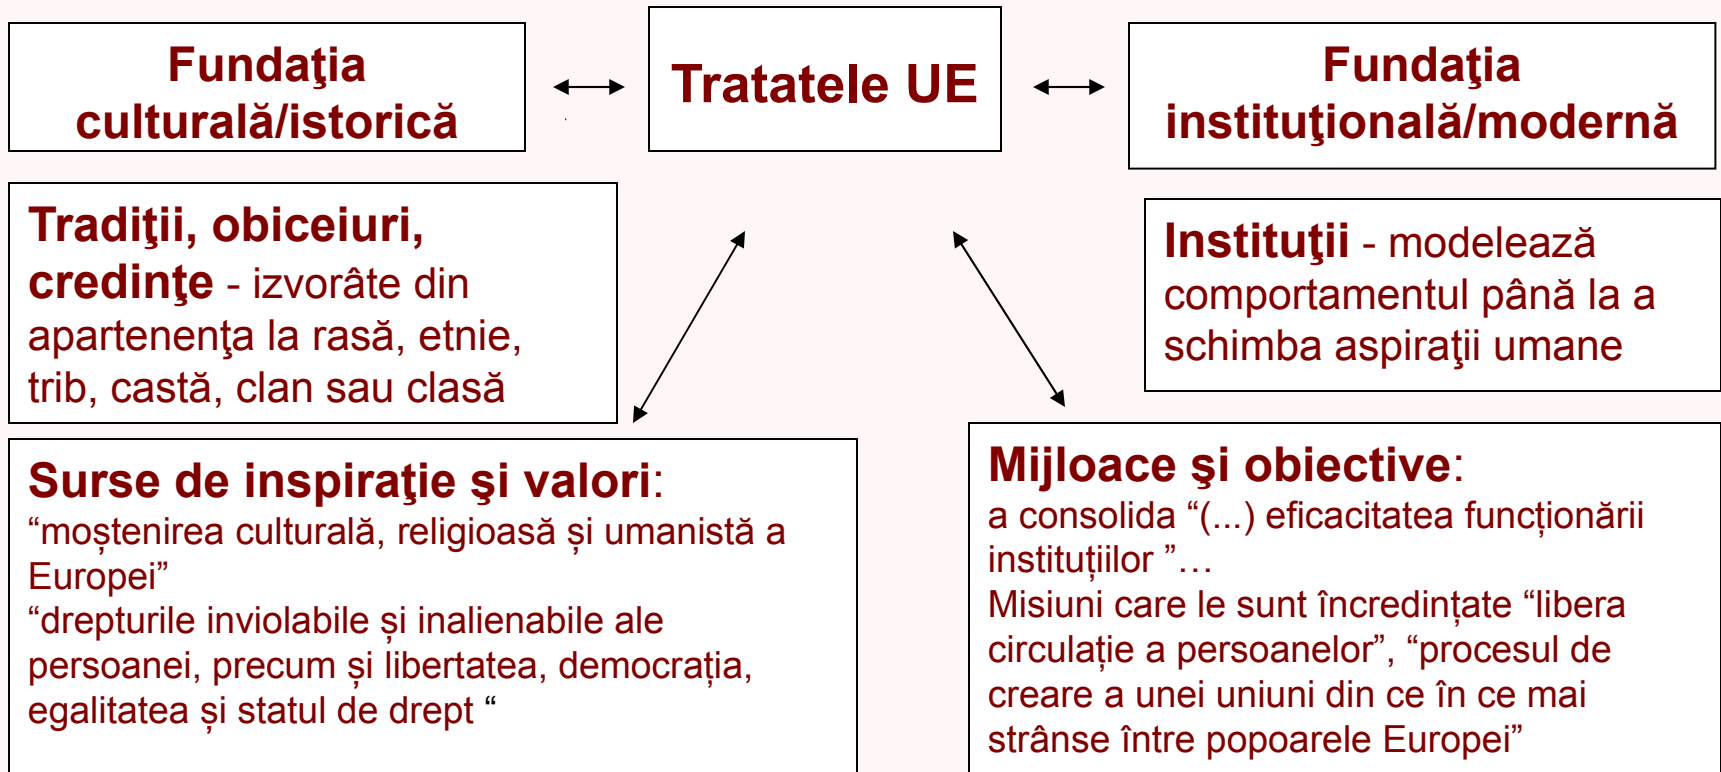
Fundaţia culturală/istorică

Tratatele UE

Fundaţia instituţională/modernă

Tradiţii, obiceiuri, credinţe - izvorâte din apartenenţa la rasă, etnie, trib, castă, clan sau clasă

Instituţii - modelează comportamentul până la a schimba aspiraţii umane

Surse de inspiraţie şi valori:
“moștenirea culturală, religioasă și umanistă a Europei”
“drepturile inviolabile și inalienabile ale persoanei, precum și libertatea, democrația, egalitatea și statul de drept “

Mijloace şi obiective:
a consolida “(...) eficacitatea funcționării instituțiilor ”…
Misiuni care le sunt încredințate “libera circulație a persoanelor”, “procesul de creare a unei uniuni din ce în ce mai strânse între popoarele Europei”